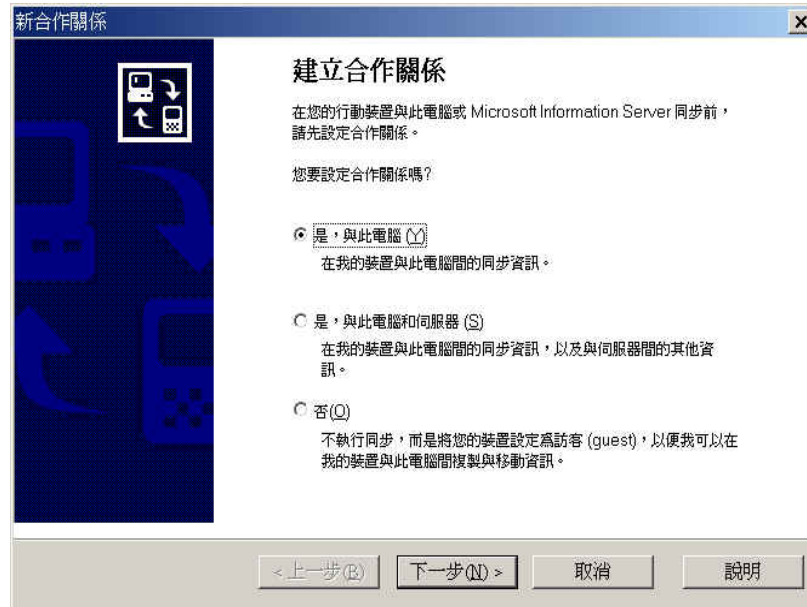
新合作關係

建立合作關係

在您的行動裝置與此電腦或 Microsoft Information Server 同步前，請先設定合作關係。

您要設定合作關係嗎?

是，與此電腦 (Y)
在我的裝置與此電腦間的同步資訊。

是，與此電腦和伺服器 (S)
在我的裝置與此電腦間的同步資訊，以及與伺服器間的其他資訊。

否(O)
不執行同步，而是將您的裝置設定為訪客 (guest)，以便我可以在我的裝置與此電腦間複製與移動資訊。

< 上一步(B)
下一步(N) >
取消
說明